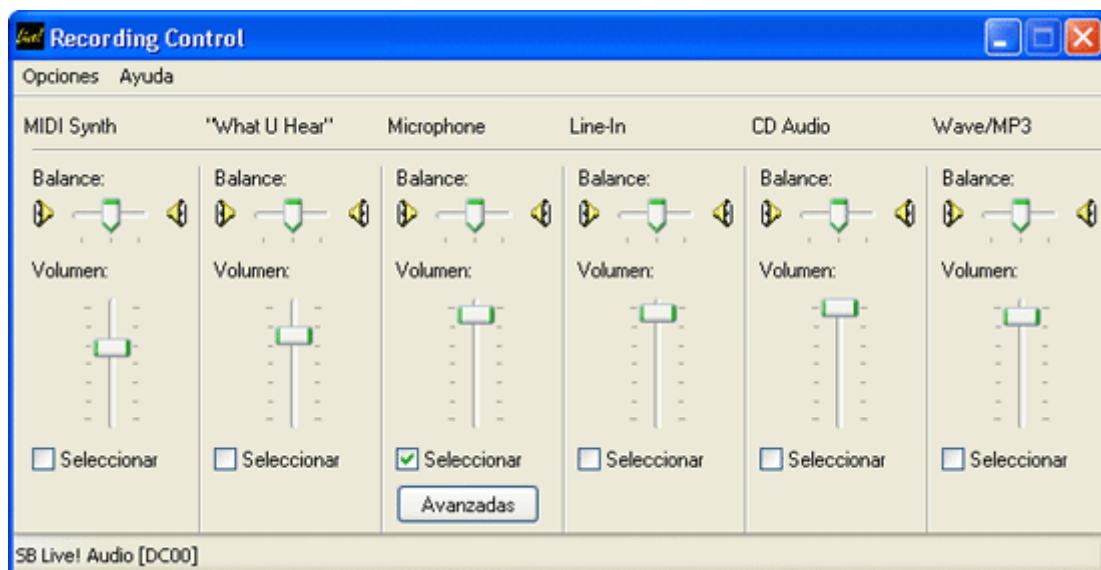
Recording Control

Opciones Ayuda

| MIDI Synth | "What U Hear" | Microphone | Line-In | CD Audio | Wave/MP3 |
|---|---|---|---|---|---|
| Balance: | Balance: | Balance: | Balance: | Balance: | Balance: |
| Volumen: | Volumen: | Volumen: | Volumen: | Volumen: | Volumen: |
| Seleccionar | Seleccionar | Seleccionar | Seleccionar | Seleccionar | Seleccionar |
| | | Avanzadas | | | |

SB Live! Audio [DC00]